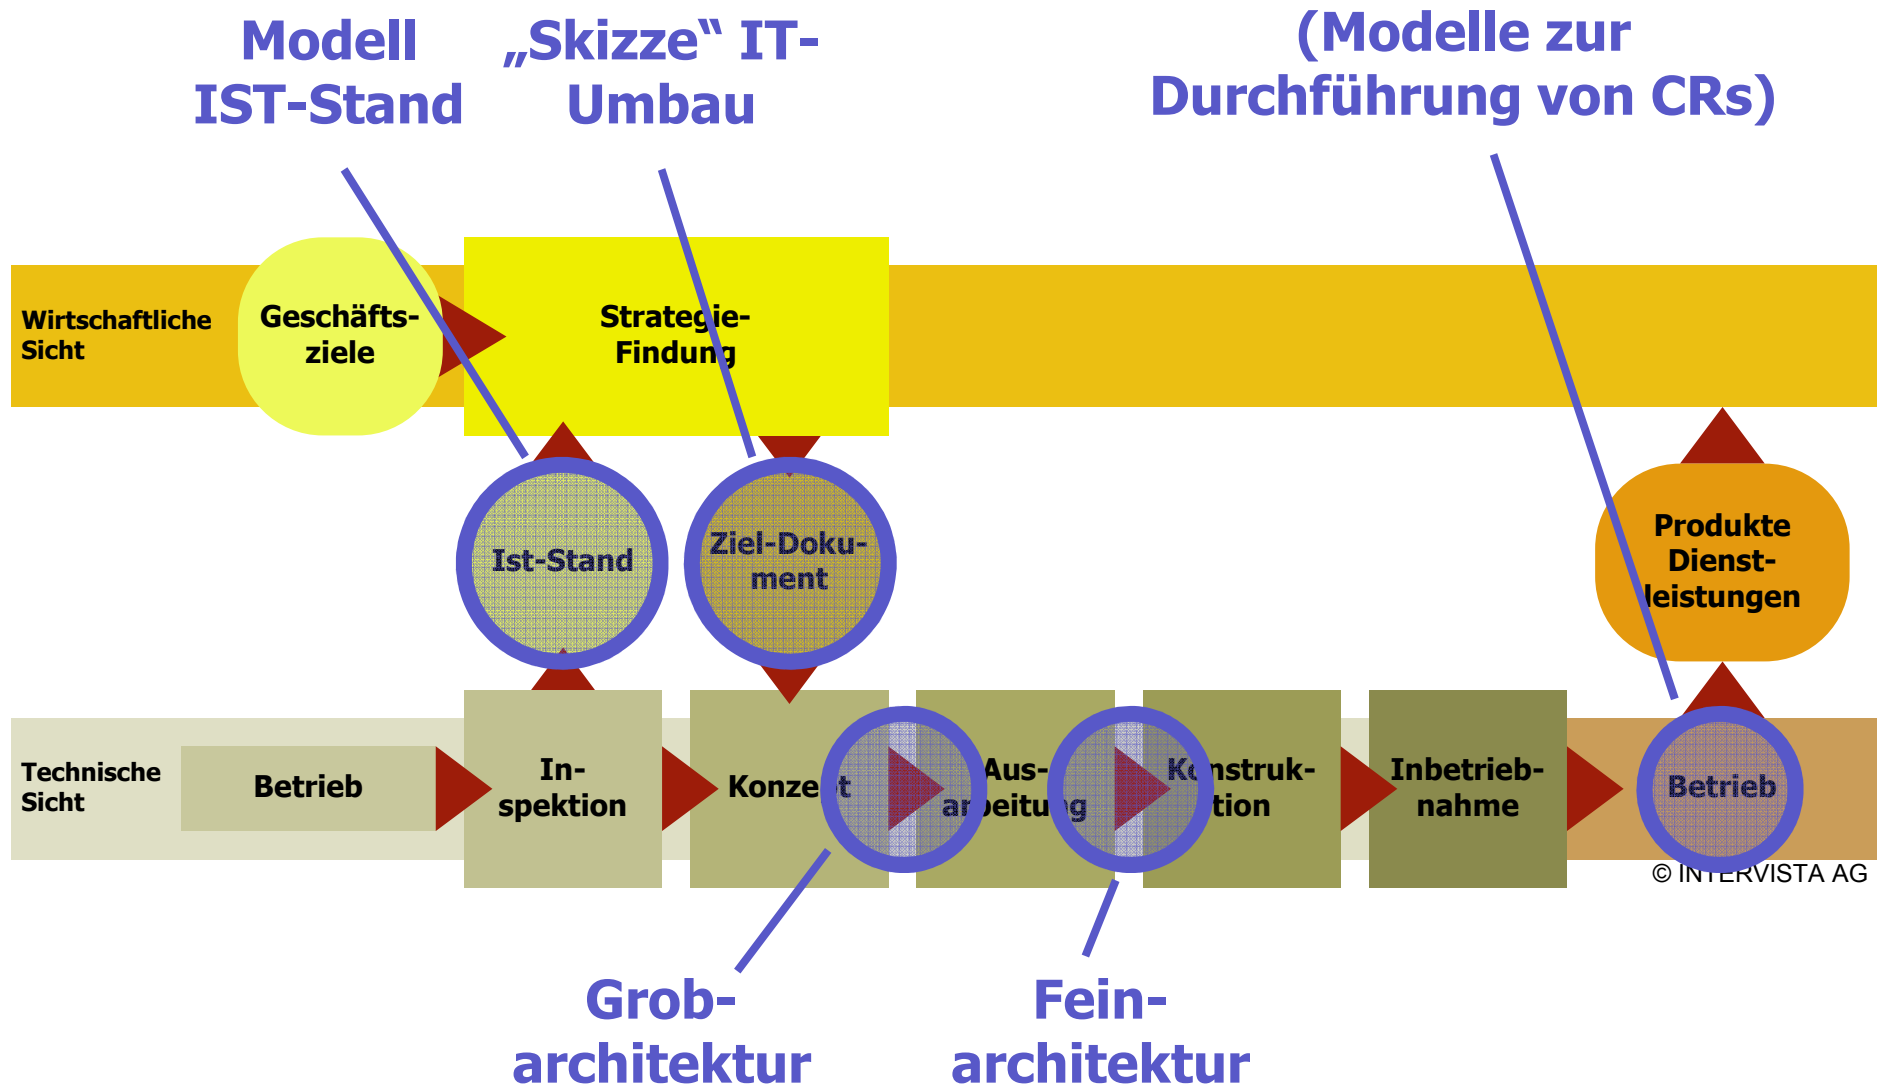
Modell IST-Stand

„Skizze“ IT-Umbau

(Modelle zur Durchführung von CRs)

Wirtschaftliche Sicht

Geschäftsziele

Strategie-Findung

Ist-Stand

Ziel-Dokument

Produkte Dienstleistungen

Technische Sicht

Betrieb

Inspektion

Konzept

Ausarbeitung

Konstruktion

Inbetriebnahme

Betrieb

© INTERVISTA AG

Grobarchitektur

Feinarchitektur